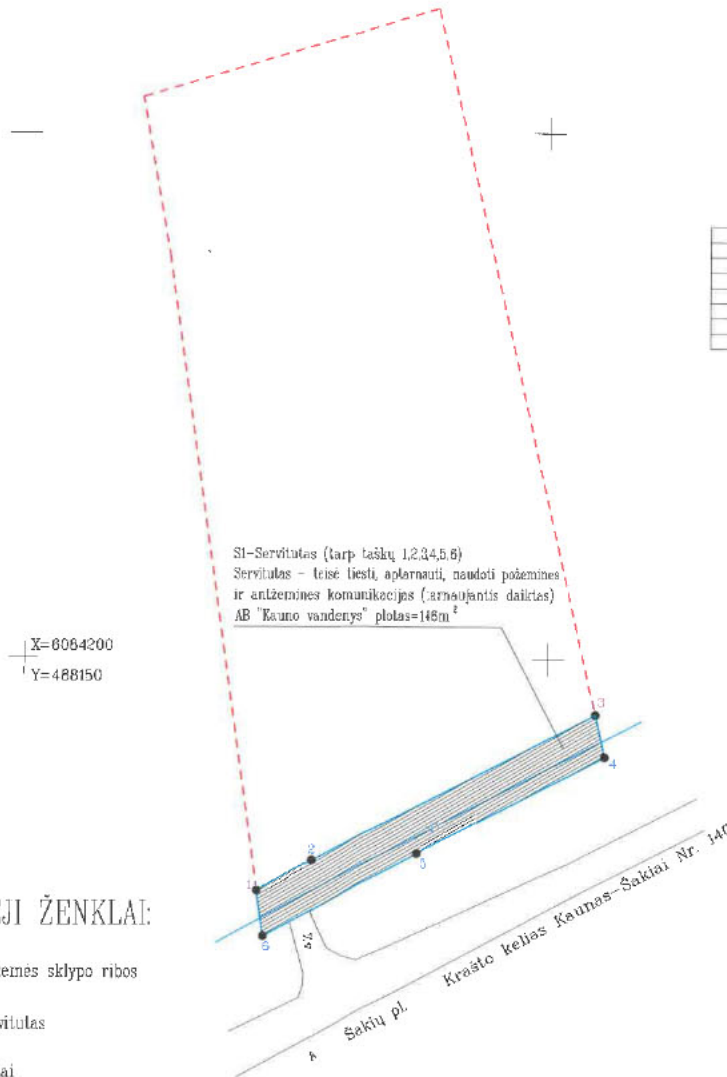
S1-Servitutas (tarp taškų 1,2,3,4,5,6)
Servitutas - teisė tiesti, aptarnauti, naudoti požemines ir antžemines komunikacijas (tarnaujantis daiktas)
AB "Kauno vandenys" plotas=146m$^2$

X=6064200
Y=488150

3
4
2
5
1
6

JI ŽENKLAI:
emės sklypo ribos
vitutas
ai

Krašto kelias Kaunas-Šakiai Nr. 140
Šakių pl.